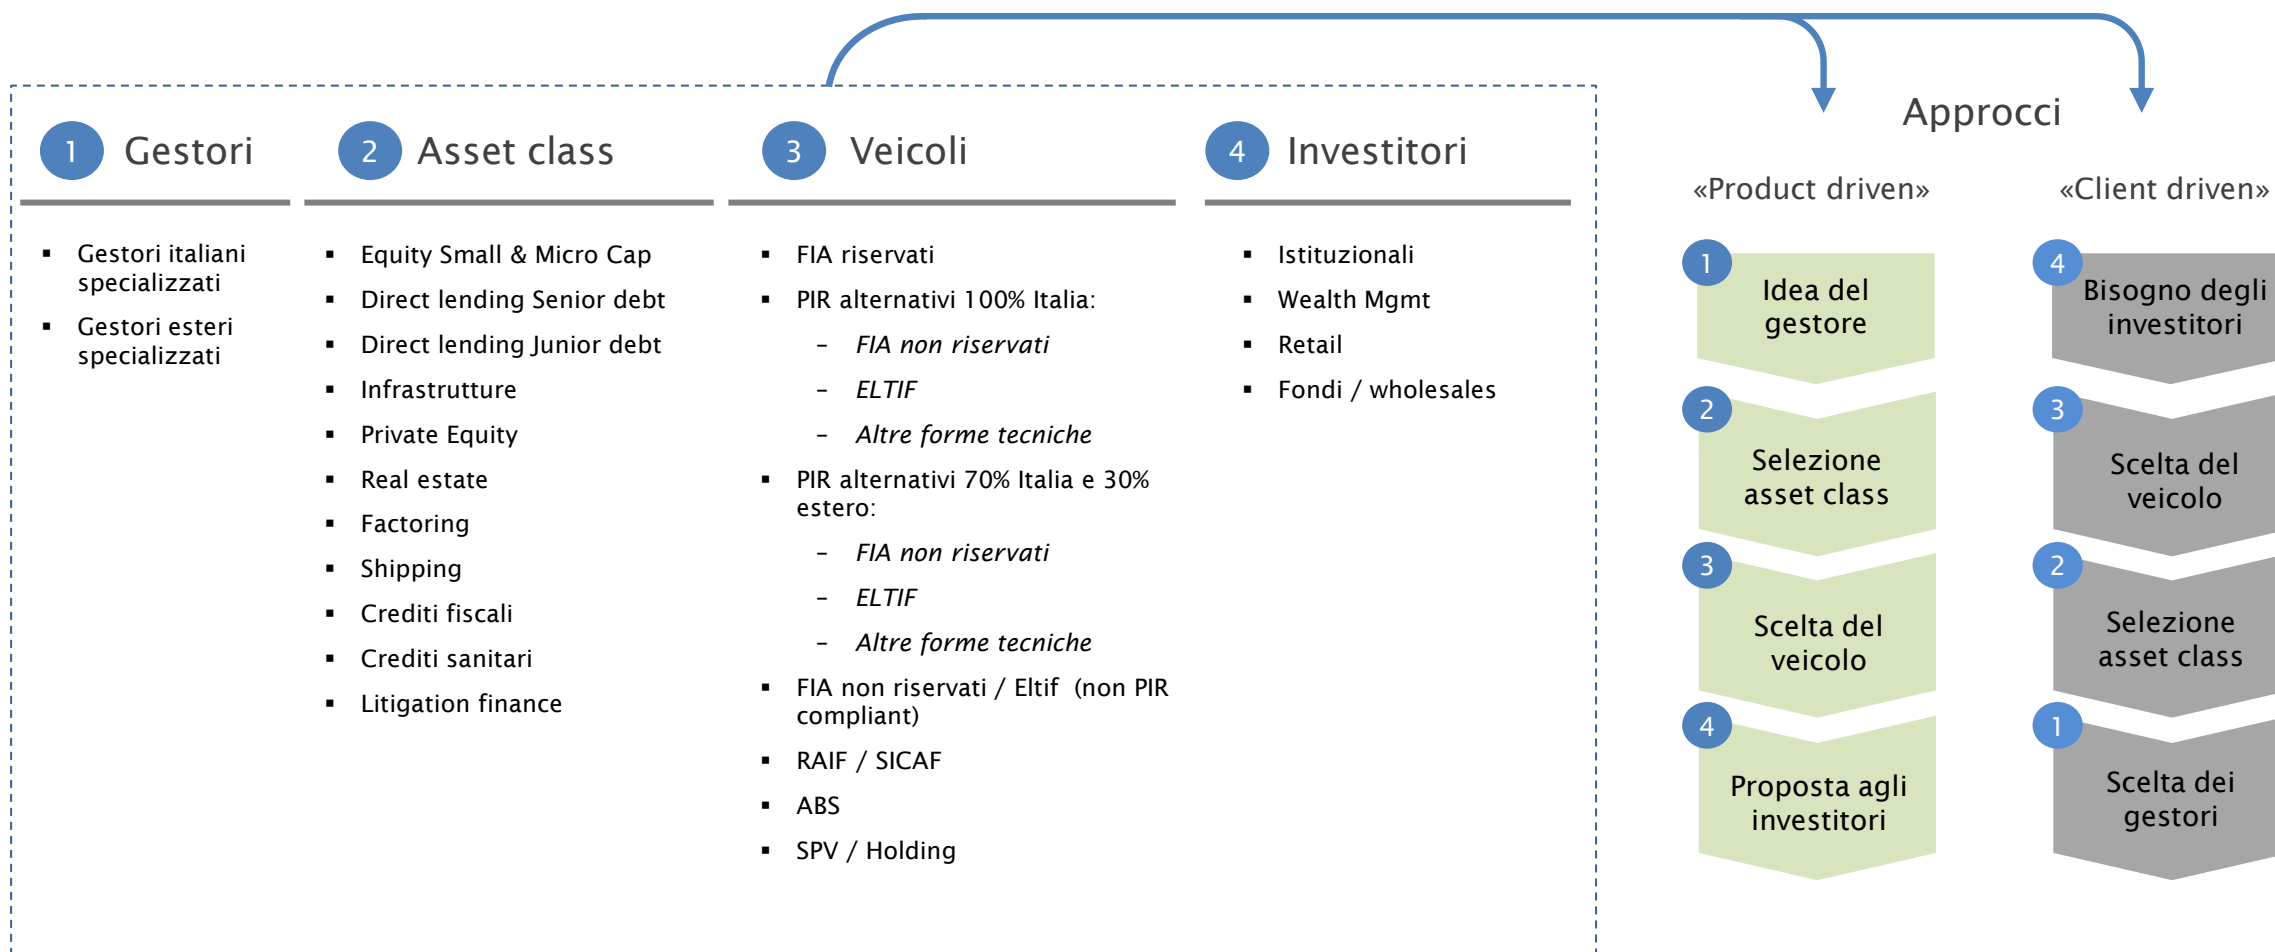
1 Gestori

- Gestori italiani specializzati
- Gestori esteri specializzati

2 Asset class

- Equity Small & Micro Cap
- Direct lending Senior debt
- Direct lending Junior debt
- Infrastrutture
- Private Equity
- Real estate
- Factoring
- Shipping
- Crediti fiscali
- Crediti sanitari
- Litigation finance

3 Veicoli

- FIA riservati
- PIR alternativi 100% Italia:
  - *FIA non riservati*
  - *ELTIF*
  - *Altre forme tecniche*
- PIR alternativi 70% Italia e 30% estero:
  - *FIA non riservati*
  - *ELTIF*
  - *Altre forme tecniche*
- FIA non riservati / Eltif (non PIR compliant)
- RAIF / SICAF
- ABS
- SPV / Holding

4 Investitori

- Istituzionali
- Wealth Mgmt
- Retail
- Fondi / wholesales

Approcci

«Product driven»

1 Idea del gestore
2 Selezione asset class
3 Scelta del veicolo
4 Proposta agli investitori

«Client driven»

4 Bisogno degli investitori
3 Scelta del veicolo
2 Selezione asset class
1 Scelta dei gestori